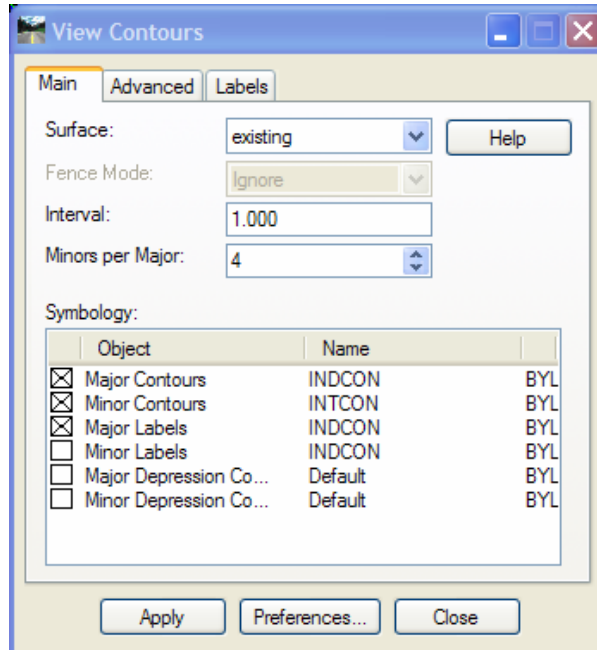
View Contours

Main | Advanced | Labels

Surface: existing
Help
Fence Mode: Ignore
Interval: 1.000
Minors per Major: 4

Symbology:

| Object | Name | |
|---|---|---|
| ☒ Major Contours | INDCON | BYL |
| ☒ Minor Contours | INTCON | BYL |
| ☒ Major Labels | INDCON | BYL |
| ☐ Minor Labels | INDCON | BYL |
| ☐ Major Depression Co... | Default | BYL |
| ☐ Minor Depression Co... | Default | BYL |

Apply | Preferences... | Close